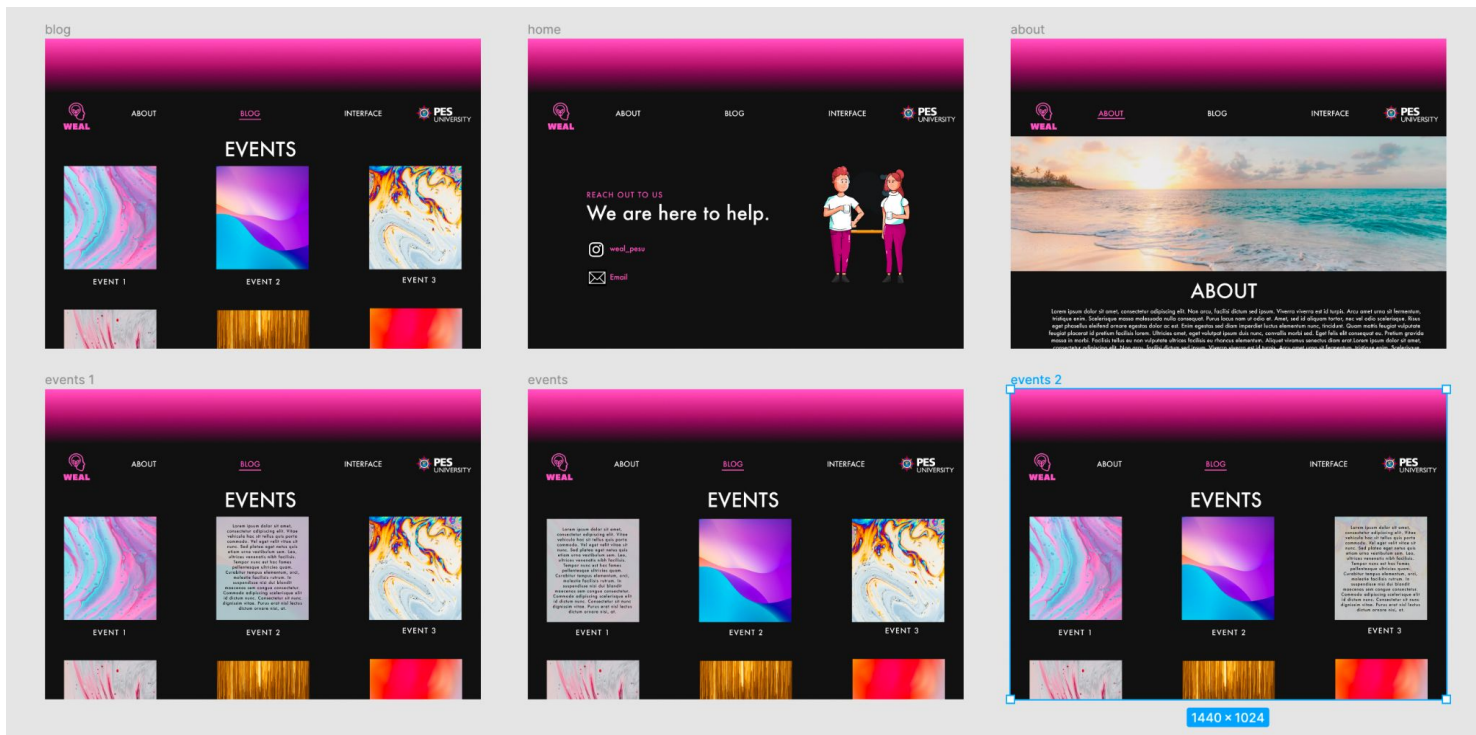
blog

WEAL ABOUT BLOG INTERFACE PES UNIVERSITY

EVENTS

EVENT 1 EVENT 2 EVENT 3

home

WEAL ABOUT BLOG INTERFACE PES UNIVERSITY

REACH OUT TO US

We are here to help.

weal_pesu

Email

about

WEAL ABOUT BLOG INTERFACE PES UNIVERSITY

ABOUT

Lorem ipsum dolor sit amet, consectetur adipiscing elit. Nec arcu, facilisi dictum sed ipsum. Viverra viverra est id turpis. Arcu amet urna sit fermentum, tristique enim. Scelerisque massa malesuada nulla consequat. Purus lacus nam ut odio et. Amet, sed id aliquam tortor, nec vel odio scelerisque. Risus eget phasellus eleifend ornare egestas dolor ac est. Enim egestas sed diam imperdiet luctus elementum nunc, tincidunt. Quam mattis feugiat vulputate feugiat placerat id pretium facilisis lorem. Ultricies amet, eget volutpat ipsum duis nunc, convallis morbi sed. Eget felis elit consequat eu. Pretium gravida massa in morbi. Facilisis tellus eu non vulputate ultrices facilisis eu rhoncus elementum. Aliquet vivamus senectus diam erat ipsum dolor sit amet, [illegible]

events 1

WEAL ABOUT BLOG INTERFACE PES UNIVERSITY

EVENTS

Lorem ipsum dolor sit amet, consectetur adipiscing elit. Vitae vehicula leo et tellus quis porta commodo. Vel eget nibh vitae ut nunc. Sed platea eget netus quis etiam urna vestibulum sem. Leo, ultrices venenatis nibh facilisis. Tempor nunc est leo fames pellentesque ultricies quam. Curabitur tempus elementum, orci, molestie facilisis rutrum. In suspendisse nisi dui blandit maecenas sem congue consectetur. Commodo adipiscing scelerisque elit id dictum nunc. Consectetur mi nunc dignissim vitae. Purus erat nisl lectus dictum ornare nisi, at.

EVENT 1 EVENT 2 EVENT 3

events

WEAL ABOUT BLOG INTERFACE PES UNIVERSITY

EVENTS

Lorem ipsum dolor sit amet, consectetur adipiscing elit. Vitae vehicula leo et tellus quis porta commodo. Vel eget nibh vitae ut nunc. Sed platea eget netus quis etiam urna vestibulum sem. Leo, ultrices venenatis nibh facilisis. Tempor nunc est leo fames pellentesque ultricies quam. Curabitur tempus elementum, orci, molestie facilisis rutrum. In suspendisse nisi dui blandit maecenas sem congue consectetur. Commodo adipiscing scelerisque elit id dictum nunc. Consectetur mi nunc dignissim vitae. Purus erat nisl lectus dictum ornare nisi, at.

EVENT 1 EVENT 2 EVENT 3

events 2

WEAL ABOUT BLOG INTERFACE PES UNIVERSITY

EVENTS

Lorem ipsum dolor sit amet, consectetur adipiscing elit. Vitae vehicula leo et tellus quis porta commodo. Vel eget nibh vitae ut nunc. Sed platea eget netus quis etiam urna vestibulum sem. Leo, ultrices venenatis nibh facilisis. Tempor nunc est leo fames pellentesque ultricies quam. Curabitur tempus elementum, orci, molestie facilisis rutrum. In suspendisse nisi dui blandit maecenas sem congue consectetur. Commodo adipiscing scelerisque elit id dictum nunc. Consectetur mi nunc dignissim vitae. Purus erat nisl lectus dictum ornare nisi, at.

EVENT 1 EVENT 2 EVENT 3

1440 × 1024